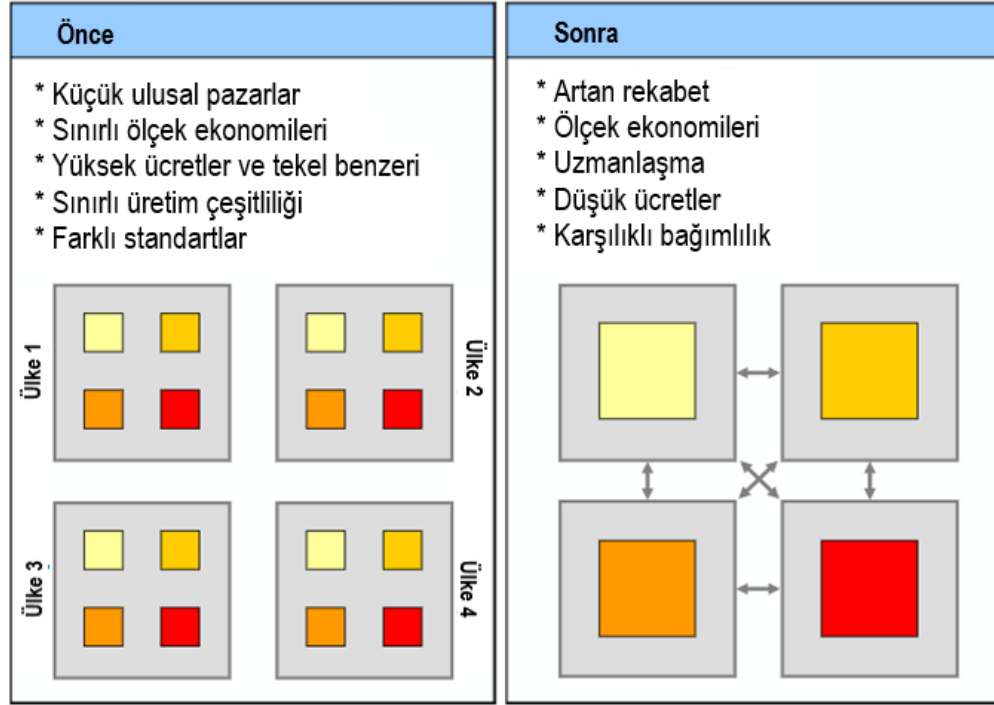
Önce

* Küçük ulusal pazarlar
* Sınırlı ölçek ekonomileri
* Yüksek ücretler ve tekel benzeri
* Sınırlı üretim çeşitliliği
* Farklı standartlar

Ülke 1
Ülke 2
Ülke 3
Ülke 4

Sonra

* Artan rekabet
* Ölçek ekonomileri
* Uzmanlaşma
* Düşük ücretler
* Karşılıklı bağımlılık